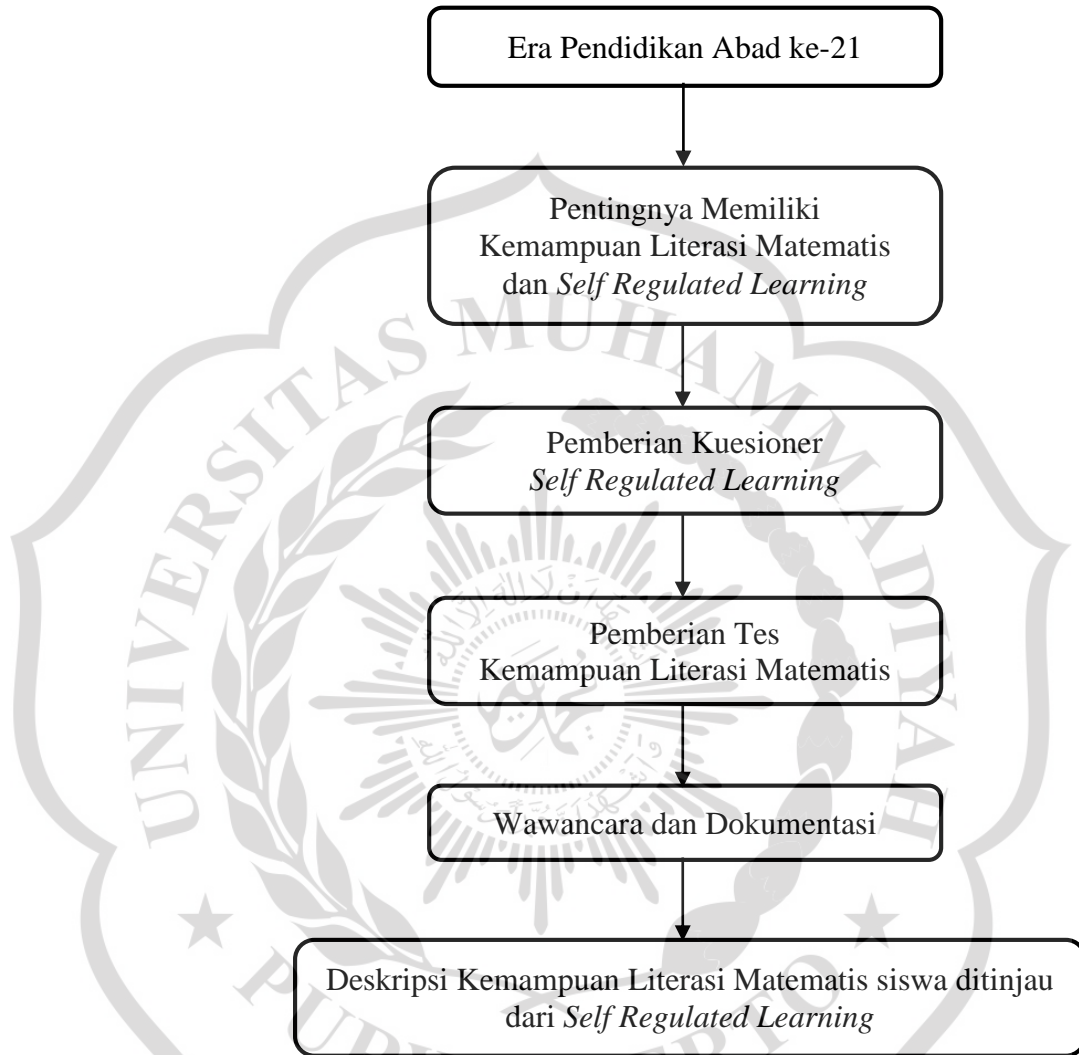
Era Pendidikan Abad ke-21

Pentingnya Memiliki Kemampuan Literasi Matematis dan *Self Regulated Learning*

Pemberian Kuesioner *Self Regulated Learning*

Pemberian Tes Kemampuan Literasi Matematis

Wawancara dan Dokumentasi

Deskripsi Kemampuan Literasi Matematis siswa ditinjau dari *Self Regulated Learning*

UNIVERSITAS MUHAMMADIYAH PURWOKERTO